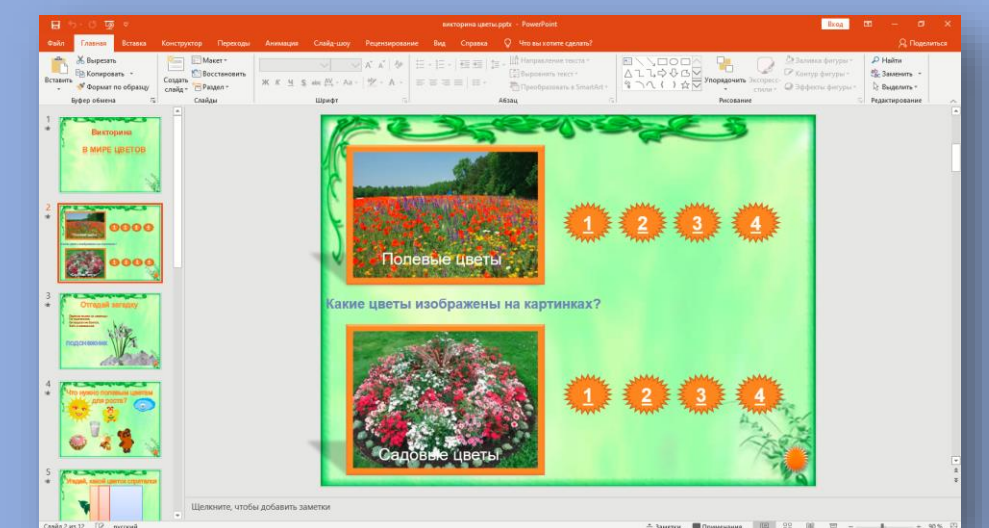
викторина цветы.pptx - PowerPoint

Вход

Файл Главная Вставка Конструктор Переходы Анимация Слайд-шоу Рецензирование Вид Справка Что вы хотите сделать? Поделиться

Вставить
Вырезать
Копировать
Формат по образцу
Буфер обмена

Создать слайд
Макет
Восстановить
Раздел
Слайды

Шрифт

Направление текста
Выровнять текст
Преобразовать в SmartArt
Абзац

Упорядочить
Экспресс-стили
Заливка фигуры
Контур фигуры
Эффекты фигуры
Рисование

Найти
Заменить
Выделить
Редактирование

1
Викторина
В МИРЕ ЦВЕТОВ

2

3
Отгадай загадку
подснежник

4
Что нужно полевым цветам для роста?

5
Угадай, какой цветок спрятался

Полевые цветы

1 2 3 4

Какие цветы изображены на картинках?

Садовые цветы

1 2 3 4

Щелкните, чтобы добавить заметки

Слайд 2 из 12 русский

Заметки Примечания 90 %